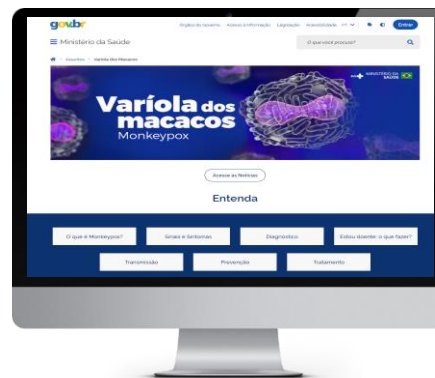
gov.br Órgãos do Governo Acesso à Informação Legislação Acessibilidade Entrar

☰ Ministério da Saúde

O que você procura?

Assuntos > Varíola dos Macacos

MINISTÉRIO DA SAÚDE

Varíola dos macacos
Monkeypox

Acesse as Notícias

Entenda

O que é Monkeypox?

Sinais e Sintomas

Diagnóstico

Estou doente: o que fazer?

Transmissão

Prevenção

Tratamento